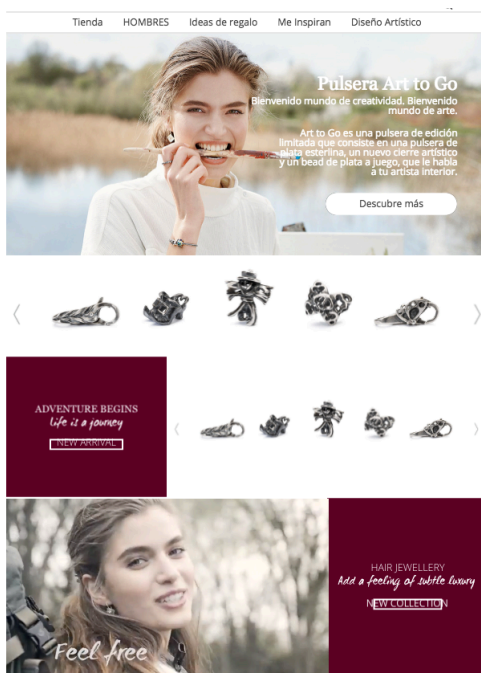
Tienda HOMBRES Ideas de regalo Me Inspiran Diseño Artístico

Pulsera Art to Go

Bienvenido mundo de creatividad. Bienvenido mundo de arte.

Art to Go es una pulsera de edición limitada que consiste en una pulsera de plata esterlina, un nuevo cierre artístico y un bead de plata a juego, que le habla a tu artista interior.

Descubre más

ADVENTURE BEGINS
life is a journey
NEW ARRIVAL

HAIR JEWELLERY
Add a feeling of subtle luxury
NEW COLLECTION

Feel free